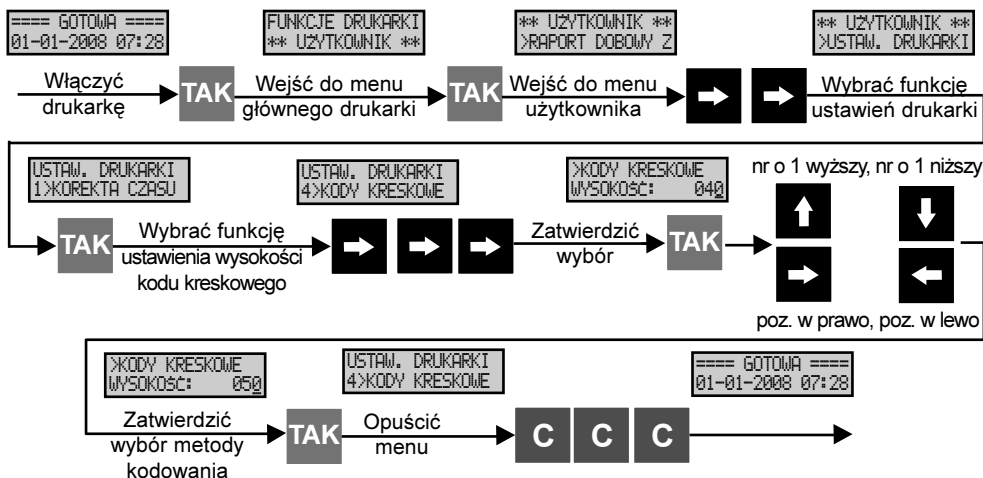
==== GOTOWA ====
01-01-2008 07:28

FUNKCJE DRUKARKI
** UŻYTKOWNIK **

** UŻYTKOWNIK **
>RAPORT DOBOWY Z

** UŻYTKOWNIK **
>USTAW. DRUKARKI

Włączyć drukarkę

TAK

Wejść do menu głównego drukarki

TAK

Wejść do menu użytkownika

Wybrać funkcję ustawień drukarki

USTAW. DRUKARKI
1>KOREKTA CZASU

USTAW. DRUKARKI
4>KODY KRESKOWE

>KODY KRESKOWE
WYSOKOŚĆ: 040

nr o 1 wyższy, nr o 1 niższy

TAK

Wybrać funkcję ustawienia wysokości kodu kreskowego

Zatwierdzić wybór

TAK

poz. w prawo, poz. w lewo

>KODY KRESKOWE
WYSOKOŚĆ: 050

USTAW. DRUKARKI
4>KODY KRESKOWE

==== GOTOWA ====
01-01-2008 07:28

Zatwierdzić wybór metody kodowania

TAK

Opuścić menu

C C C